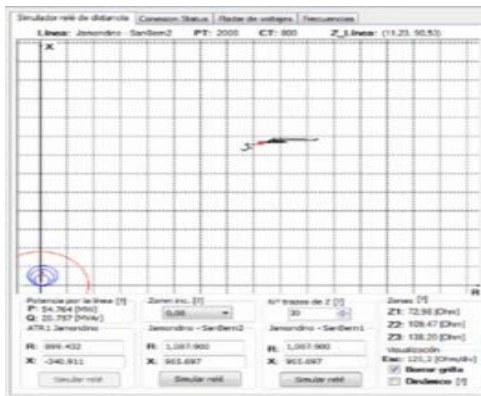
Simulador relé de distancia | Conexion Status | Medir de voltajes | Frecuencias

Linea: Jamondino - SanBem2 PT: 2000 CT: 800 Z_Linea: (11.25, 90.53)

X

Z

R

Potencia por la línea [?]
P: 54.764 [MW]
Q: 20.757 [MVAr]

Zonm inc. [?]
0,08

N° trazos de Z [?]
30

Zonas [?]
Z1: 72.98 [Ohm]
Z2: 109.47 [Ohm]
Z3: 138.20 [Ohm]

ATR1 Jamondino
R: 999.432
X: -340.911
Simular relé

Jamondino - SanBern2
R: 1,087.900
X: 965.697
Simular relé

Jamondino - SanBern1
R: 1,087.900
X: 965.697
Simular relé

Visualización
Esc: 123,3 [Ohm/div]
Borrar grilla
Dindasco [?]